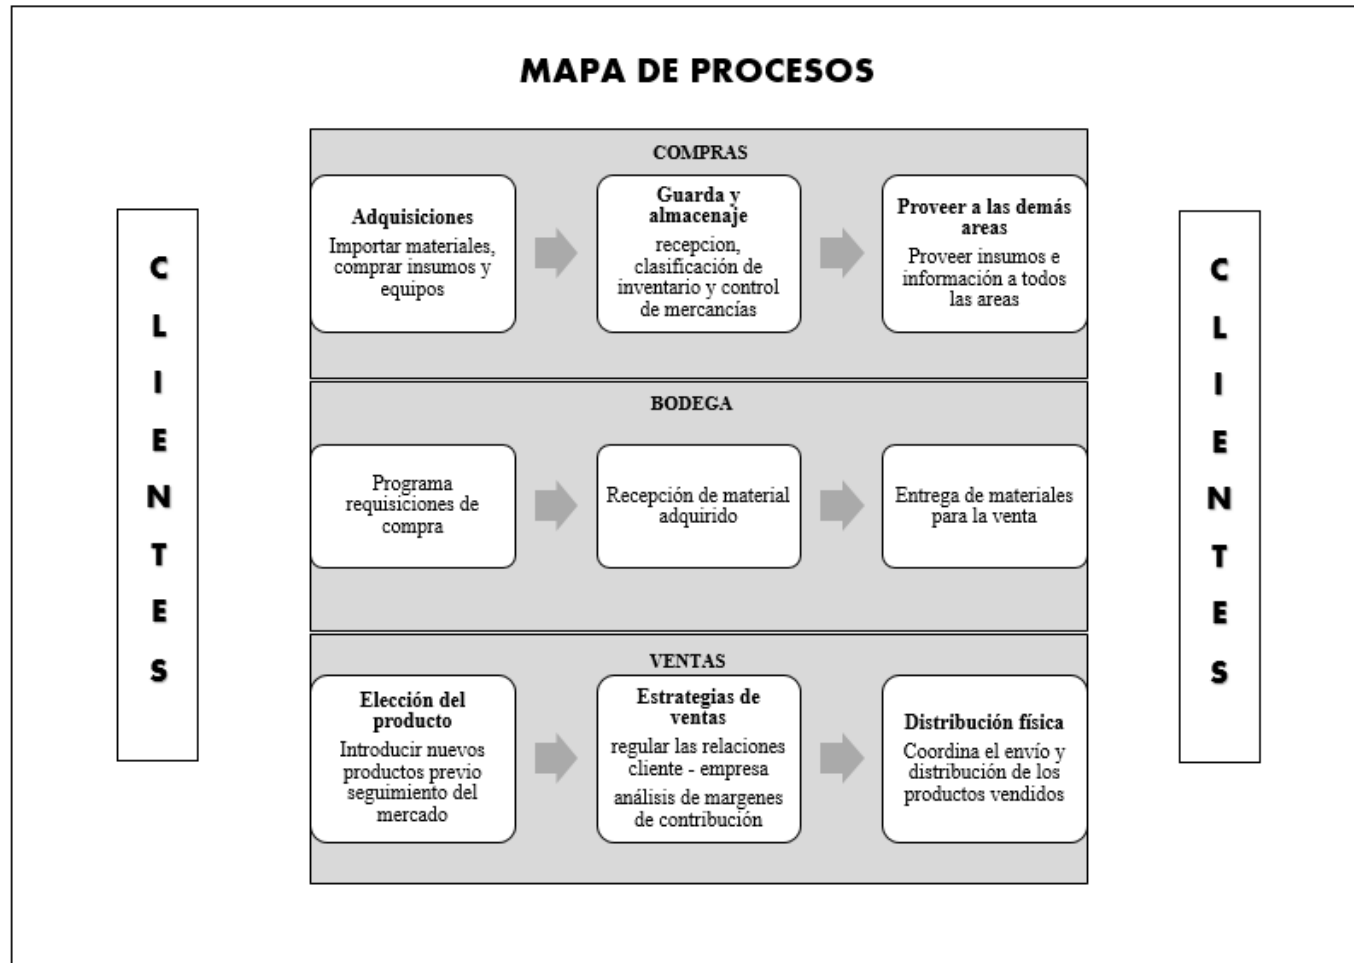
MAPA DE PROCESOS

C
L
I
E
N
T
E
S

COMPRAS

Adquisiciones
Importar materiales, comprar insumos y equipos

Guarda y almacenaje
recepcion, clasificación de inventario y control de mercancías

Proveer a las demás areas
Proveer insumos e información a todos las areas

BODEGA

Programa requisiciones de compra

Recepción de material adquirido

Entrega de materiales para la venta

VENTAS

Elección del producto
Introducir nuevos productos previo seguimiento del mercado

Estrategias de ventas
regular las relaciones cliente - empresa
análisis de margenes de contribución

Distribución física
Coordina el envío y distribución de los productos vendidos

C
L
I
E
N
T
E
S